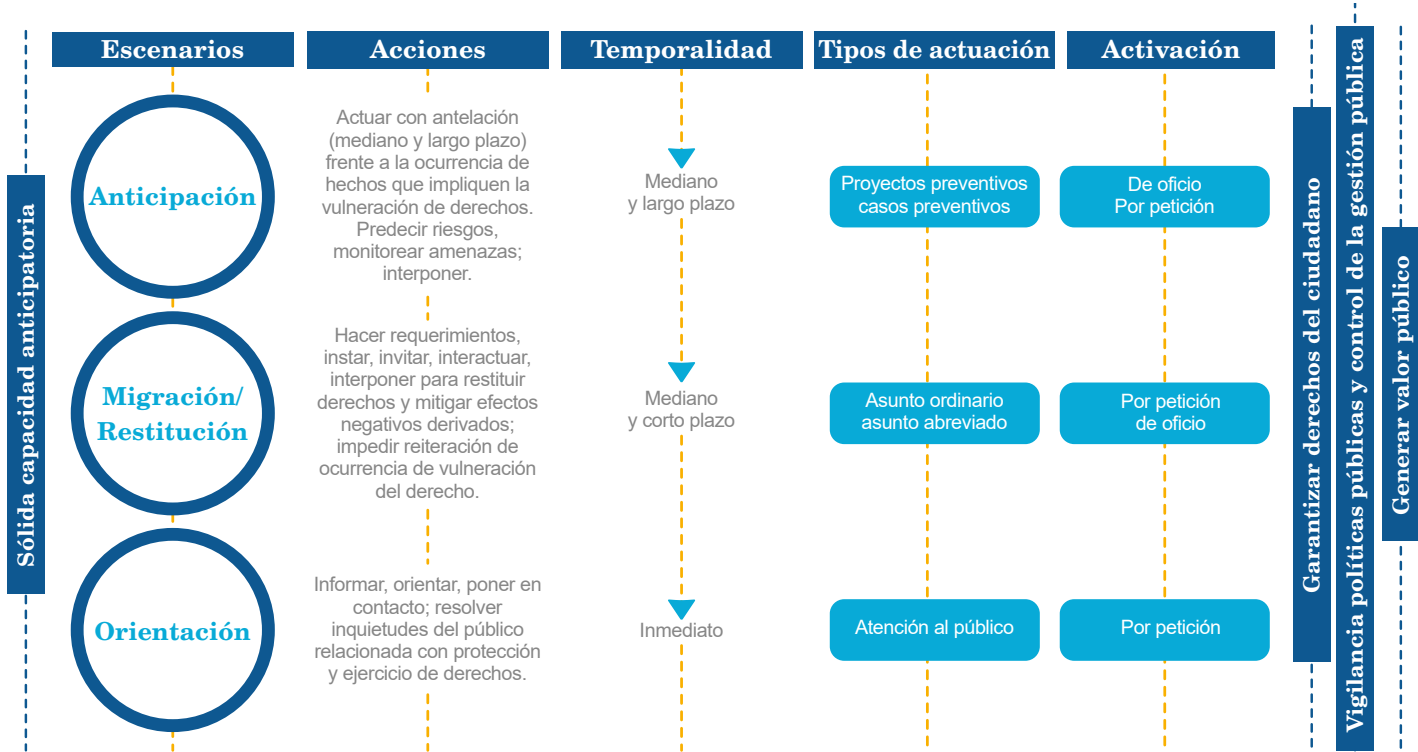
Sólida capacidad anticipatoria

| Escenarios | Acciones | Temporalidad | Tipos de actuación | Activación |
|---|---|---|---|---|
| Anticipación | Actuar con antelación (mediano y largo plazo) frente a la ocurrencia de hechos que impliquen la vulneración de derechos. Predecir riesgos, monitorear amenazas; interponer. | Mediano y largo plazo | Proyectos preventivos casos preventivos | De oficio Por petición |
| Migración/ Restitución | Hacer requerimientos, instar, invitar, interactuar, interponer para restituir derechos y mitigar efectos negativos derivados; impedir reiteración de ocurrencia de vulneración del derecho. | Mediano y corto plazo | Asunto ordinario asunto abreviado | Por petición de oficio |
| Orientación | Informar, orientar, poner en contacto; resolver inquietudes del público relacionada con protección y ejercicio de derechos. | Inmediato | Atención al público | Por petición |

Garantizar derechos del ciudadano

Vigilancia políticas públicas y control de la gestión pública

Generar valor público